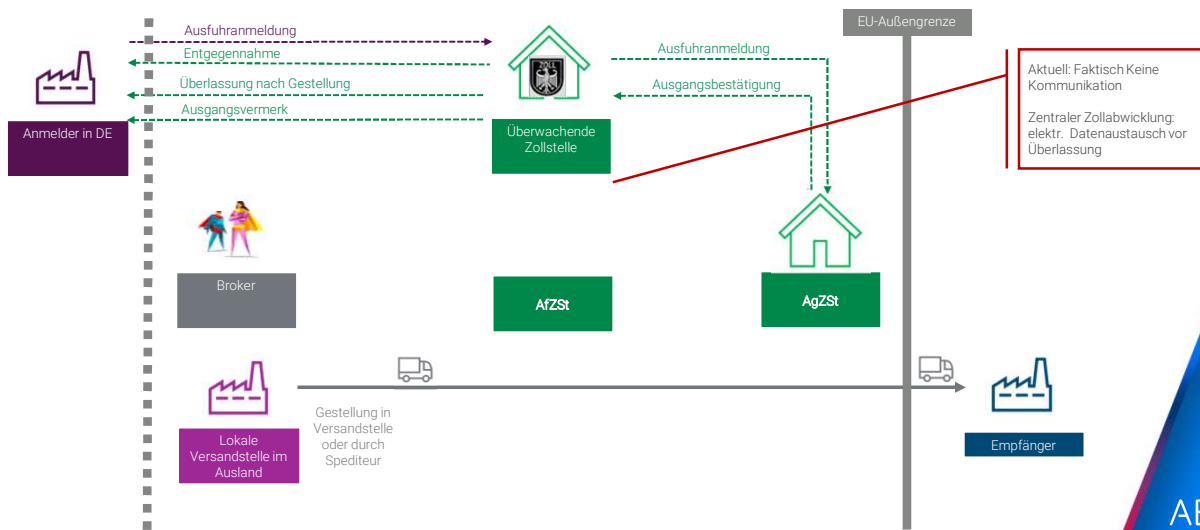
Ausfuhranmeldung
Entgegennahme
Überlassung nach Gestellung
Ausgangsvermerk

Anmelder in DE

ZOLL

Überwachende Zollstelle

Ausfuhranmeldung
Ausgangsbestätigung

EU-Außengrenze

Aktuell: Faktisch Keine Kommunikation

Zentraler Zollabwicklung: elektr. Datenaustausch vor Überlassung

Broker

AfZSt

AgZSt

Lokale Versandstelle im Ausland

Gestellung in Versandstelle oder durch Spediteur

Empfänger

AE